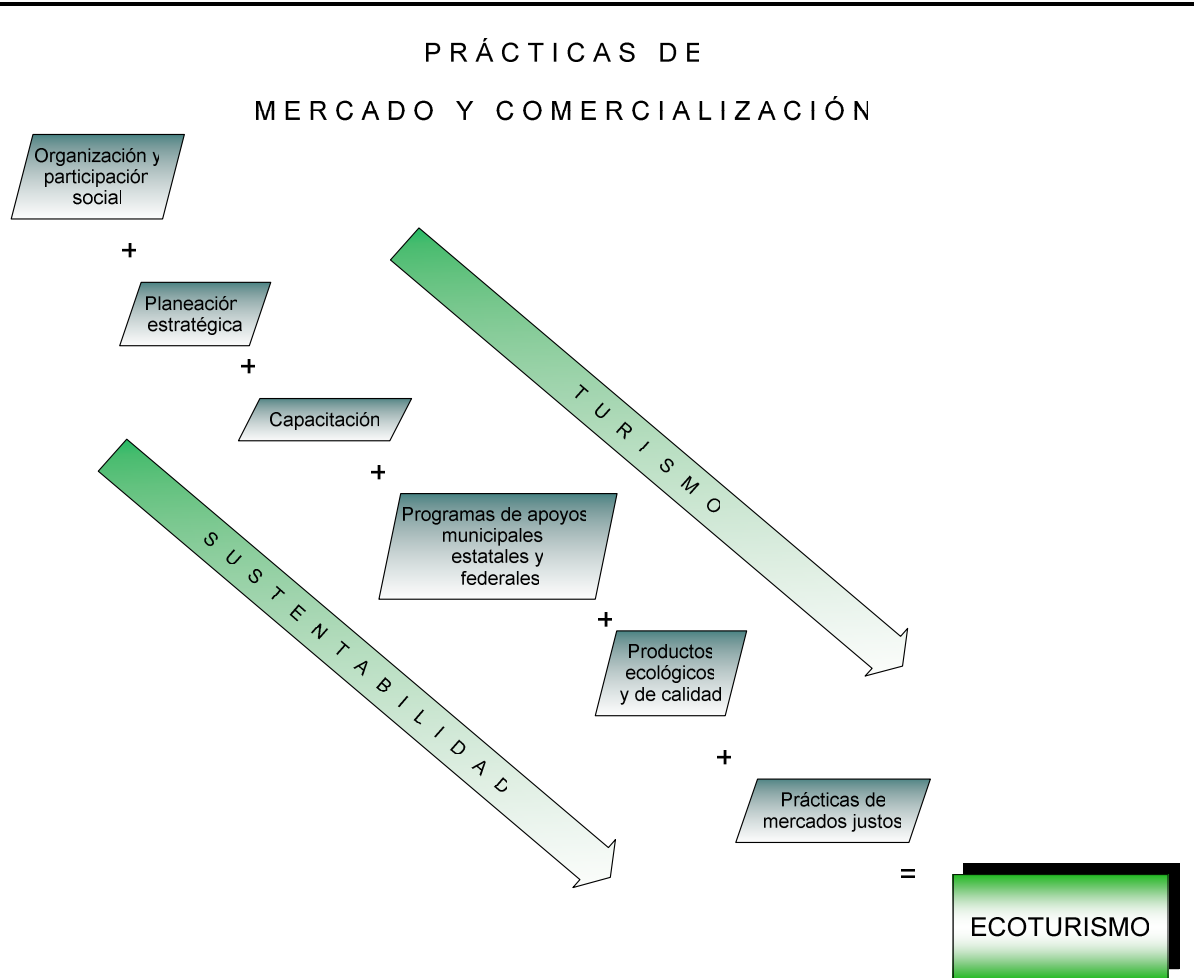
PRÁCTICAS DE

MERCADO Y COMERCIALIZACIÓN

Organización y participación social

+

Planeación estratégica

+

Capacitación

+

Programas de apoyos municipales estatales y federales

+

Productos ecológicos y de calidad

+

Prácticas de mercados justos

=

ECOTURISMO

TURISMO

SUSTENTABILIDAD